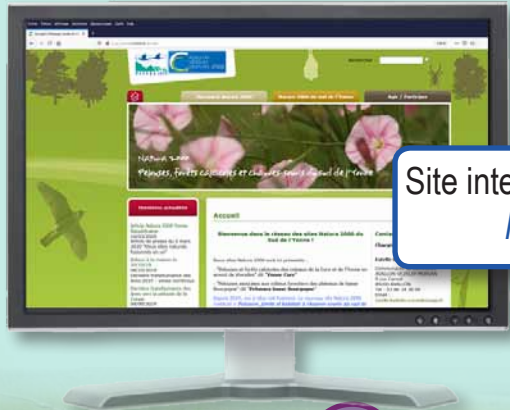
Site inte

NATURA 2000

Pelouses, forêts calcicoles et chauves-souris du sud de l'Yonne

Accueil

Bienvenue dans le réseau des sites Natura 2000 du Sud de l'Yonne !

Dernières actualités

Aide / Participer

Rechercher

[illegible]